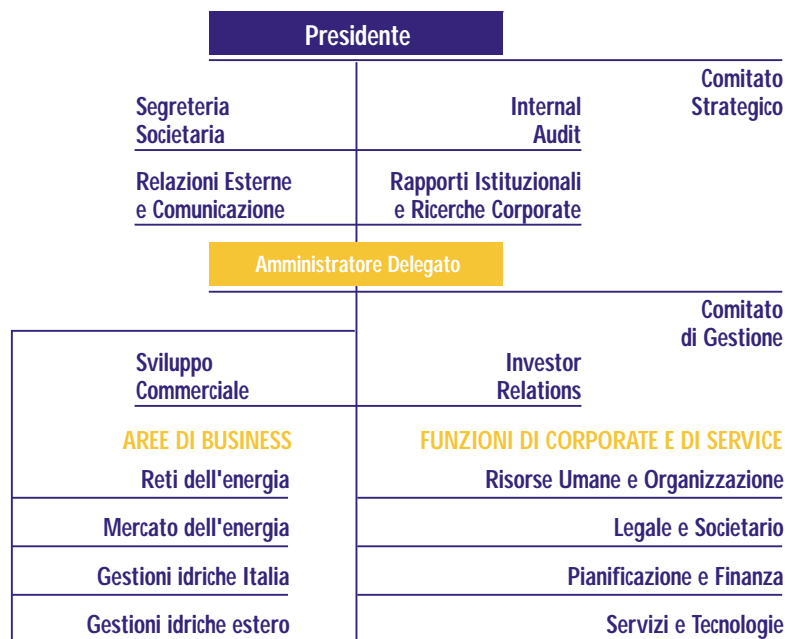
Presidente

Comitato Strategico

Segreteria Societaria

Internal Audit

Relazioni Esterne e Comunicazione

Rapporti Istituzionali e Ricerche Corporate

Amministratore Delegato

Comitato di Gestione

Sviluppo Commerciale

Investor Relations

AREE DI BUSINESS

Reti dell'energia

Mercato dell'energia

Gestioni idriche Italia

Gestioni idriche estero

FUNZIONI DI CORPORATE E DI SERVICE

Risorse Umane e Organizzazione

Legale e Societario

Pianificazione e Finanza

Servizi e Tecnologie